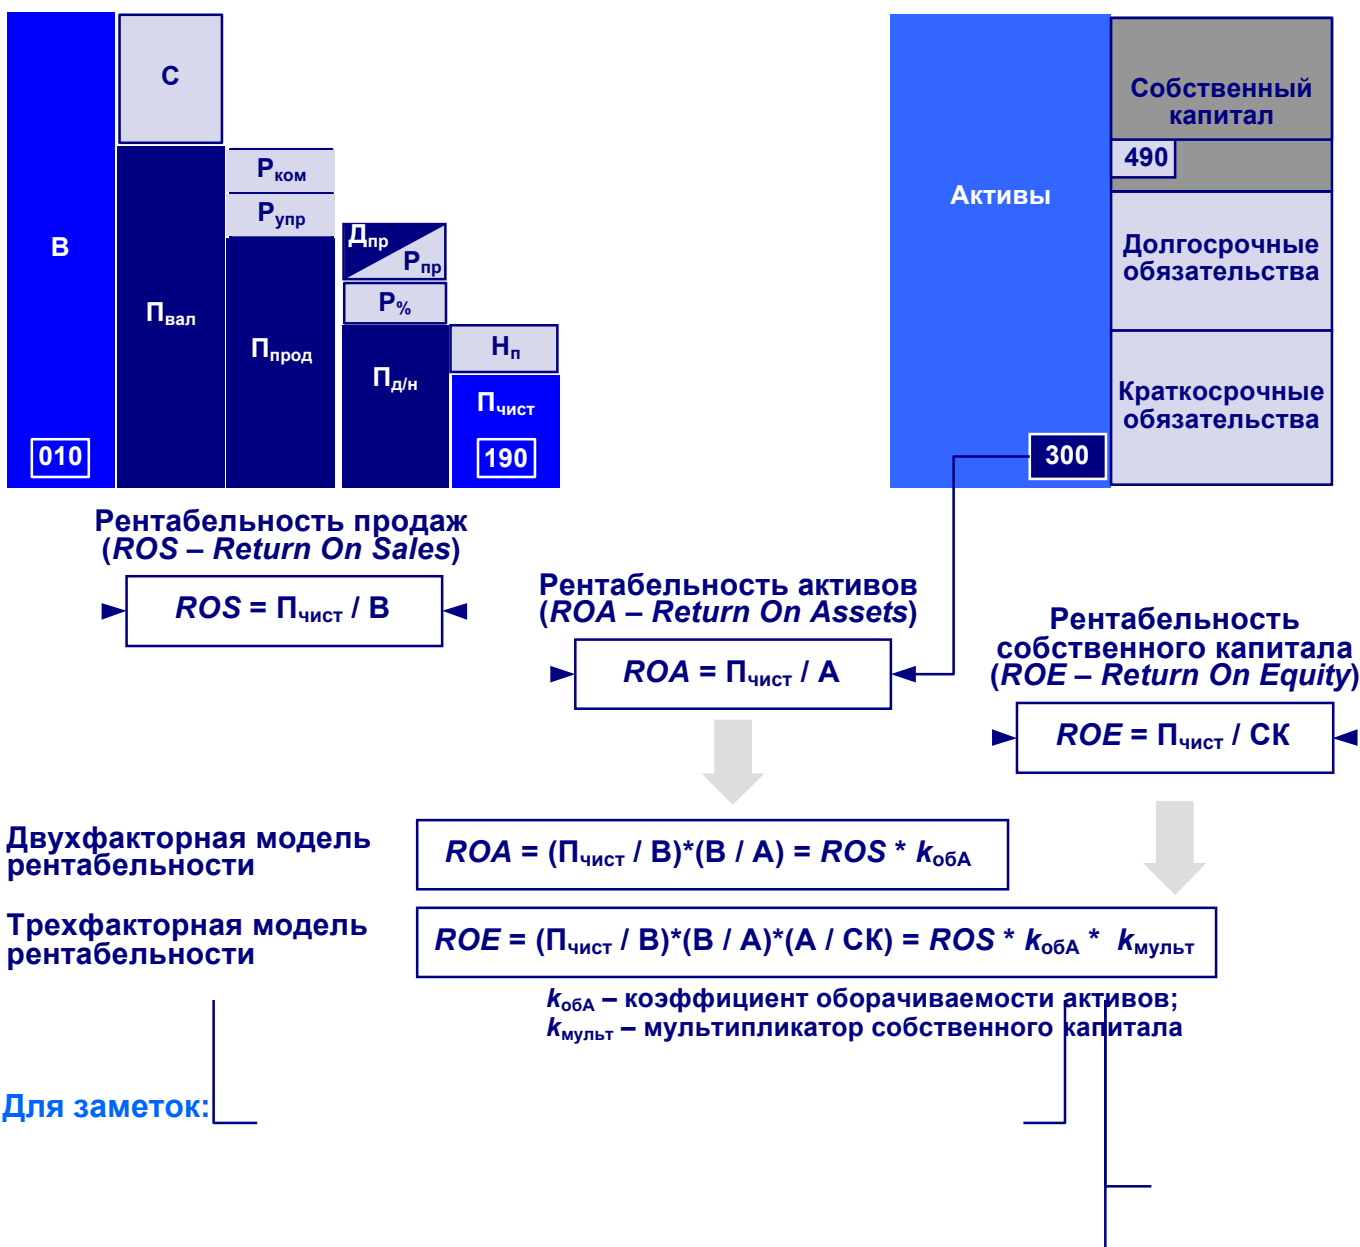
С

В

$П_{вал}$

$Р_{ком}$

$Р_{упр}$

$П_{прод}$

$Д_{пр}$ $Р_{пр}$

$Р_{\%}$

$П_{д/н}$

$Н_{п}$

$П_{чист}$

010

190

Активы

Собственный капитал

490

Долгосрочные обязательства

Краткосрочные обязательства

300

Рентабельность продаж (*ROS – Return On Sales*)

*ROS* = $П_{чист}$ / В

Рентабельность активов (*ROA – Return On Assets*)

*ROA* = $П_{чист}$ / А

Рентабельность собственного капитала (*ROE – Return On Equity*)

*ROE* = $П_{чист}$ / СК

Двухфакторная модель рентабельности

*ROA* = ($П_{чист}$ / В)*(В / А) = *ROS* * $k_{обА}$

Трехфакторная модель рентабельности

*ROE* = ($П_{чист}$ / В)*(В / А)*(А / СК) = *ROS* * $k_{обА}$ * $k_{мульт}$

$k_{обА}$ – коэффициент оборачиваемости активов;
$k_{мульт}$ – мультипликатор собственного капитала

Для заметок: